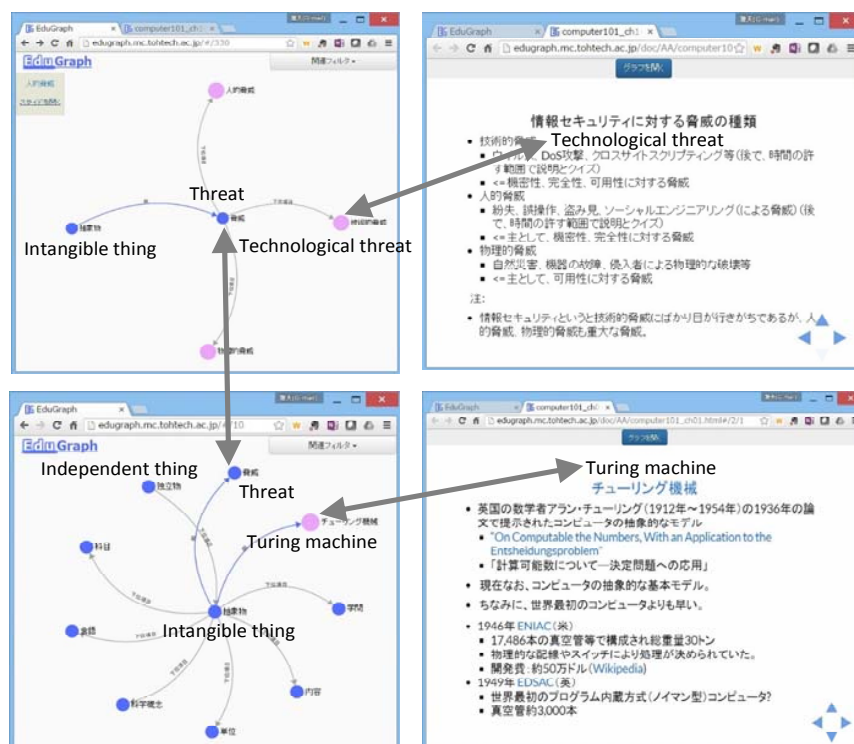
EduGraph
computer101_ch1
edugraph.mc.tohtech.ac.jp/#/330
EduGraph
関連フォルダ
人的脅威
スタイル初期化
人的脅威
Threat
脅威
Intangible thing
抽象物
Technological threat
技術的脅威
物理的脅威

EduGraph
computer101_ch1
edugraph.mc.tohtech.ac.jp/doc/AA/computer10
グラフを開く

情報セキュリティに対する脅威の種類

- 技術的脅威 Technological threat
  - ウィルス、DoS攻撃、クロスサイトスクリプティング等(後で、時間の許す範囲で説明とクイズ)
  - <= 機密性、完全性、可用性に対する脅威
- 人的脅威
  - 紛失、誤操作、盗み見、ソーシャルエンジニアリング(による脅威)(後で、時間の許す範囲で説明とクイズ)
  - <= 主として、機密性、完全性に対する脅威
- 物理的脅威
  - 自然災害、機器の故障、侵入者による物理的な破壊等
  - <= 主として、可用性に対する脅威

注:

- 情報セキュリティというと技術的脅威にばかり目が行きがちであるが、人的脅威、物理的脅威も重大な脅威。

EduGraph
edugraph.mc.tohtech.ac.jp/#/10
EduGraph
関連フォルダ
Independent thing
独立物
Threat
脅威
Turing machine
チューリング機械
科目
Intangible thing
抽象物
学問
言語
内容
科学概念
単位

EduGraph
computer101_ch1
edugraph.mc.tohtech.ac.jp/doc/AA/computer101_ch01.html#/2/1
グラフを開く

Turing machine
チューリング機械

- 英国の数学者アラン・チューリング(1912年〜1954年)の1936年の論文で提示されたコンピュータの抽象的なモデル
  - "On Computable the Numbers, With an Application to the Entsheidungsproblem"
  - 「計算可能数について—決定問題への応用」
- 現在なお、コンピュータの抽象的な基本モデル。
- ちなみに、世界最初のコンピュータよりも早い。

- 1946年 ENIAC(米)
  - 17,486本の真空管等で構成され総重量30トン
  - 物理的な配線やスイッチにより処理が決められていた。
  - 開発費: 約50万ドル(Wikipedia)
- 1949年 EDSAC(英)
  - 世界最初のプログラム内蔵方式(ノイマン型)コンピュータ?
  - 真空管約3,000本